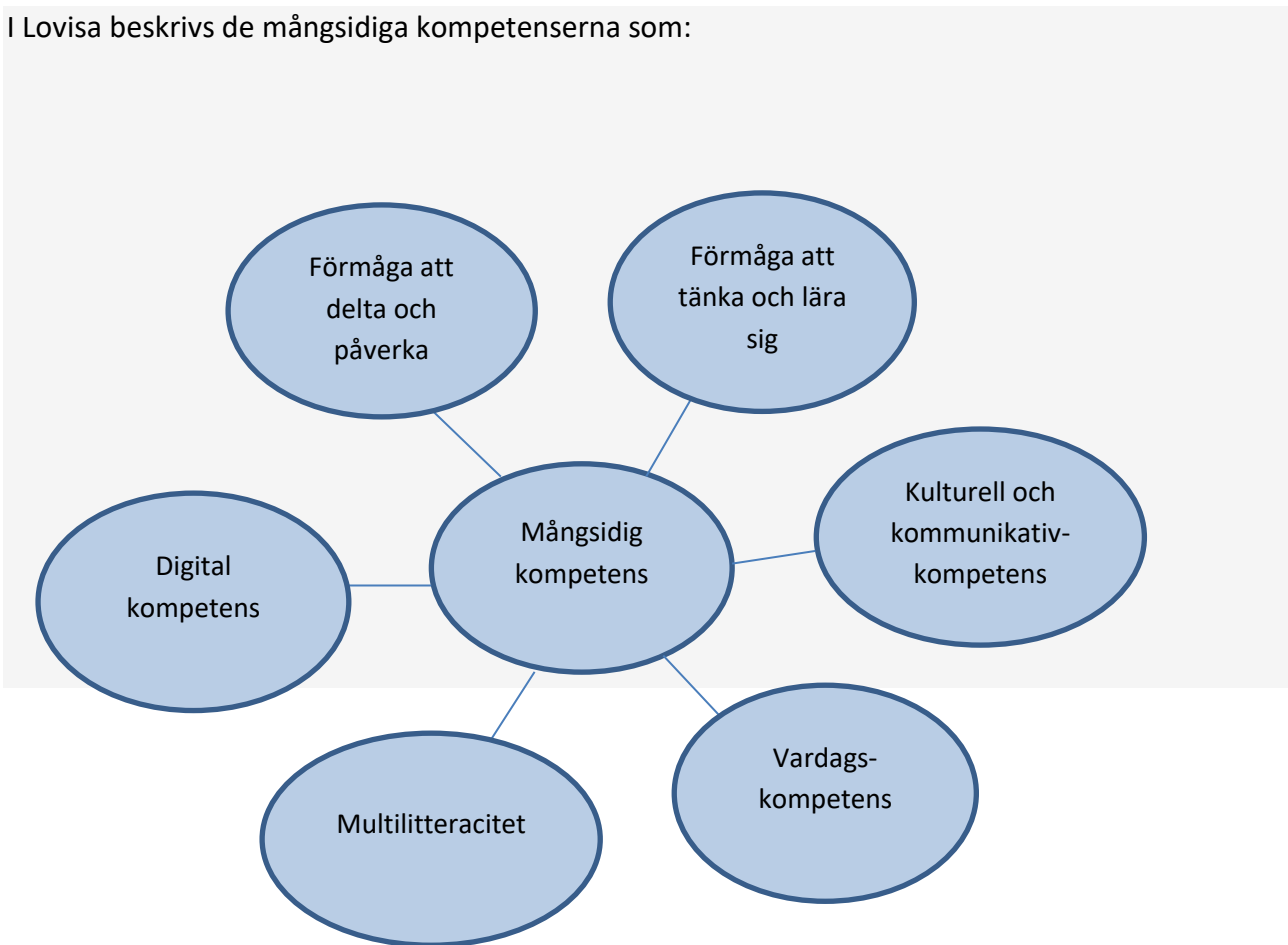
I Lovisa beskrivs de mångsidiga kompetenserna som:

Förmåga att delta och påverka

Förmåga att tänka och lära sig

Mångsidig kompetens

Kulturell och kommunikativ-kompetens

Digital kompetens

Multilitteracitet

Vardags-kompetens